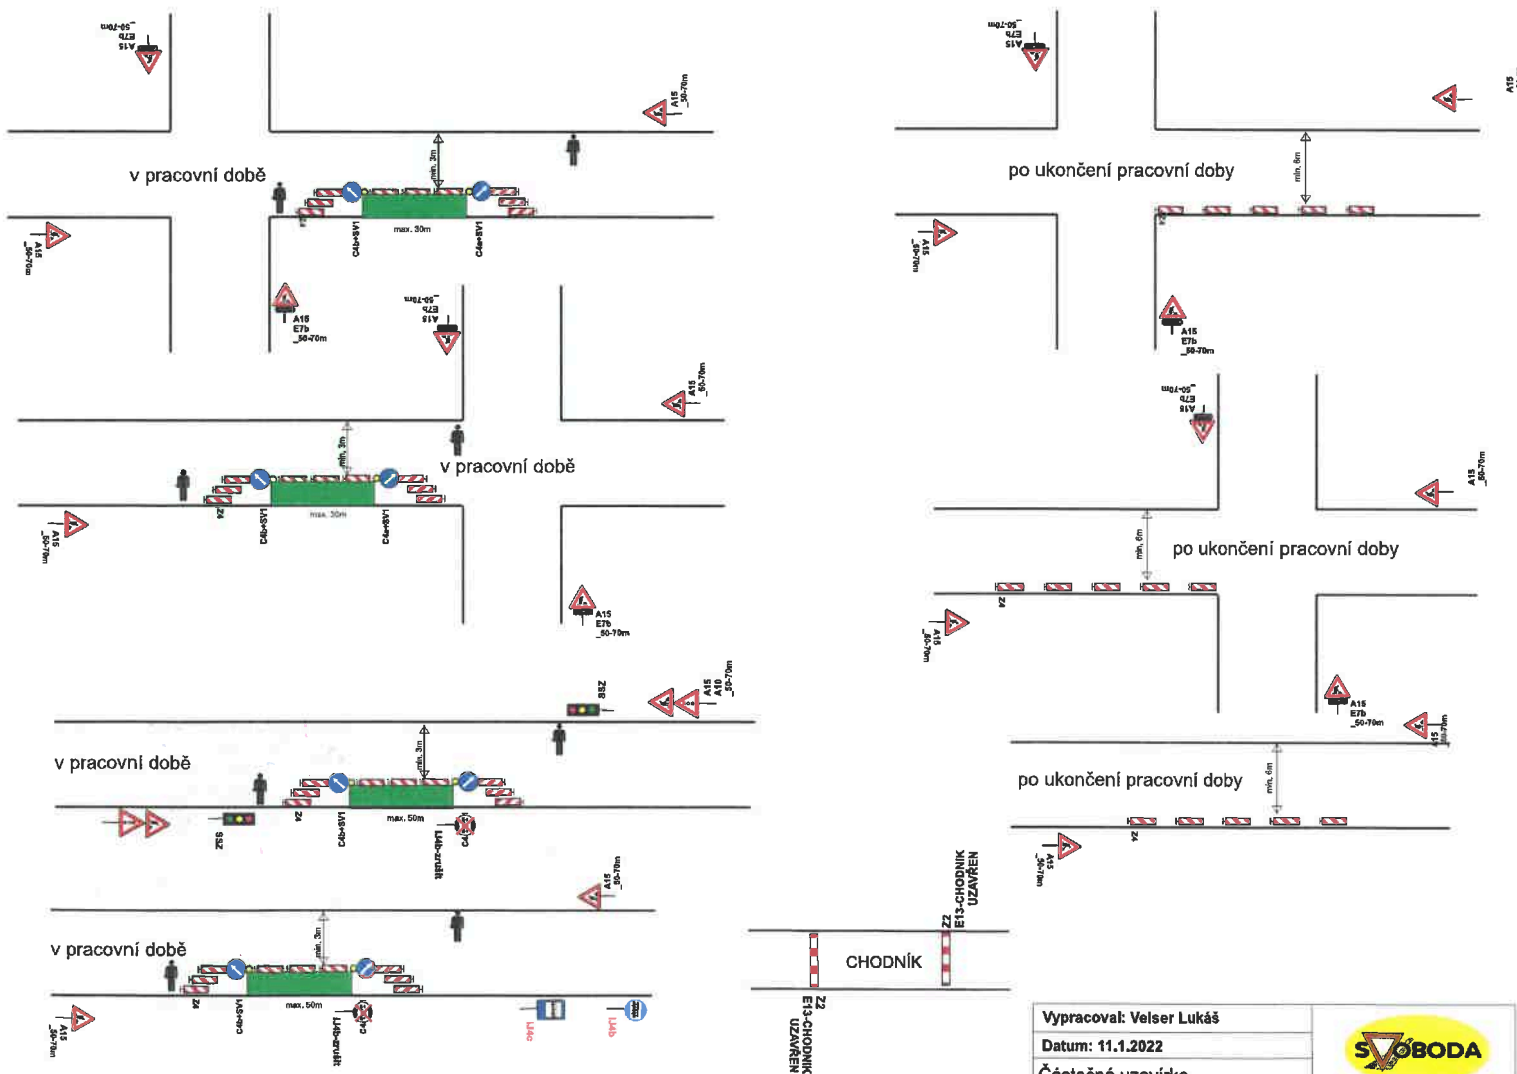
A15
E7b
_50-70m

A15
_50-70m

v pracovní době

min. 3m

Z4

C4b+SV1

max. 30m

C4a+SV1

A15
_50-70m

A15
E7b
_50-70m

A15
E7b
_50-70m

A15
_50-70m

min. 3m

v pracovní době

Z4

C4b+SV1

max. 30m

C4a+SV1

A15
_50-70m

A15
E7b
_50-70m

SSZ

A15
A10
_50-70m

v pracovní době

min. 3m

Z4

C4b+SV1

max. 50m

SSZ

L4b-zrušit

C4a

A15
_50-70m

v pracovní době

min. 3m

Z4

C4b+SV1

max. 50m

L4b-zrušit

C4a

L4c

L4b

A15
_50-70m

A15
E7b
_50-70m

A15

po ukončení pracovní doby

min. 6m

Z4

A15
_50-70m

A15
E7b
_50-70m

A15
E7b
_50-70m

A15
_50-70m

min. 6m

po ukončení pracovní doby

Z4

A15
_50-70m

A15
E7b
_50-70m

A15
_50-70m

po ukončení pracovní doby

min. 6m

Z4

A15
_50-70m

Z2
E13-CHODNÍK
UZAVŘEN

CHODNÍK

Z2
E13-CHODNÍK
UZAVŘEN

Vypracoval: Velser Lukáš

Datum: 11.1.2022

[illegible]

SVOBODA